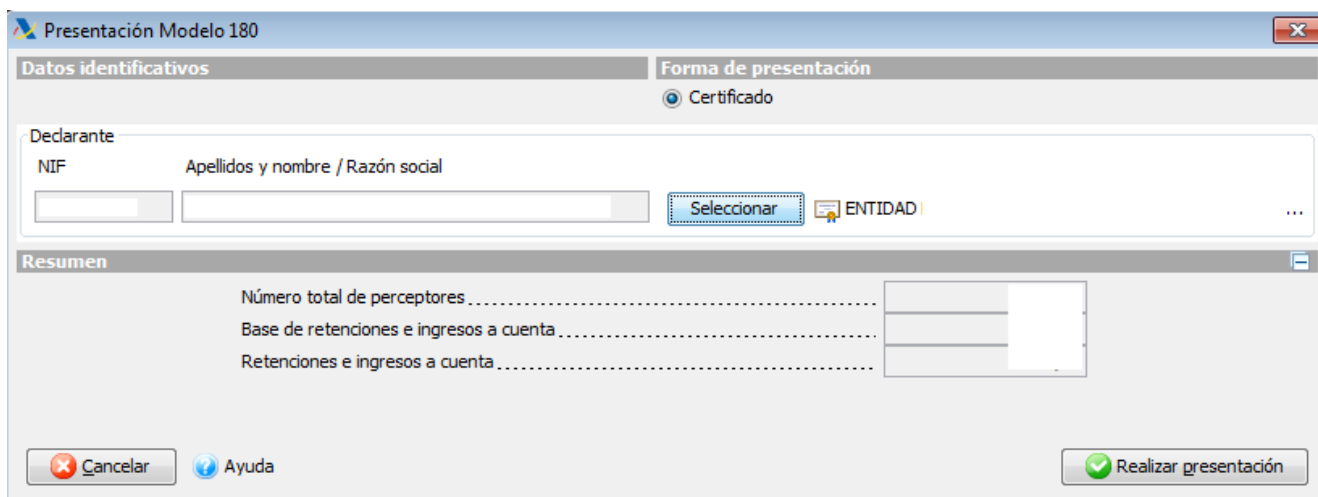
Presentación Modelo 180

Datos identificativos

Forma de presentación

Certificado

Declarante

NIF

Apellidos y nombre / Razón social

Seleccionar

ENTIDAD

...

Resumen

Número total de perceptores

Base de retenciones e ingresos a cuenta

Retenciones e ingresos a cuenta

Cancelar

Ayuda

Realizar presentación